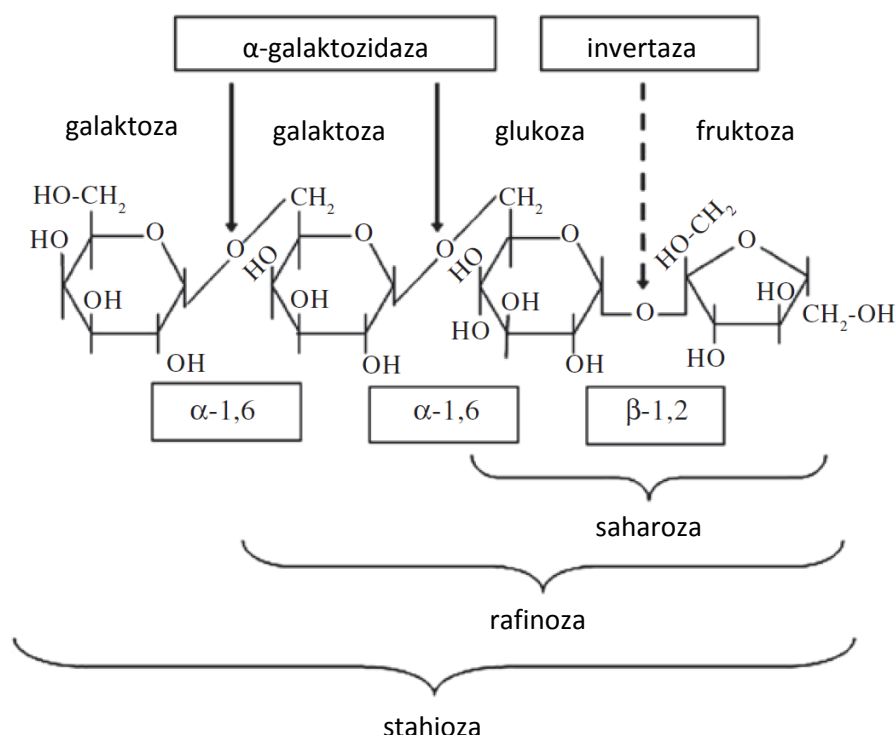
α-galaktozidaza

invertaza

galaktoza

galaktoza

glukoza

fruktoza

HO-$CH_2$

HO

O

OH

OH

O

$CH_2$

HO

O

OH

OH

O

$CH_2$

HO

O

HO

OH

OH

O

HO-$CH_2$

O

HO

$CH_2$-OH

HO

α-1,6

α-1,6

β-1,2

saharoza

rafinoza

stahioza